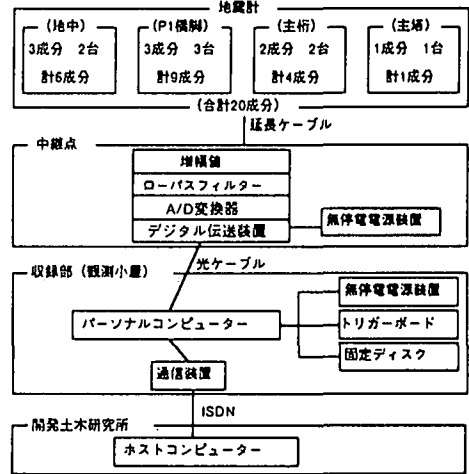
地震計

（地中）
3成分　2台
計6成分

（P1橋脚）
3成分　3台
計9成分

（主桁）
2成分　2台
計4成分

（主塔）
1成分　1台
計1成分

（合計20成分）

延長ケーブル

中継点

増幅器
ローパスフィルター
A/D変換器
デジタル伝送装置
無停電電源装置

光ケーブル

収録部（観測小屋）

パーソナルコンピューター
無停電電源装置
トリガーボード
固定ディスク
通信装置

ISDN

開発土木研究所

ホストコンピューター